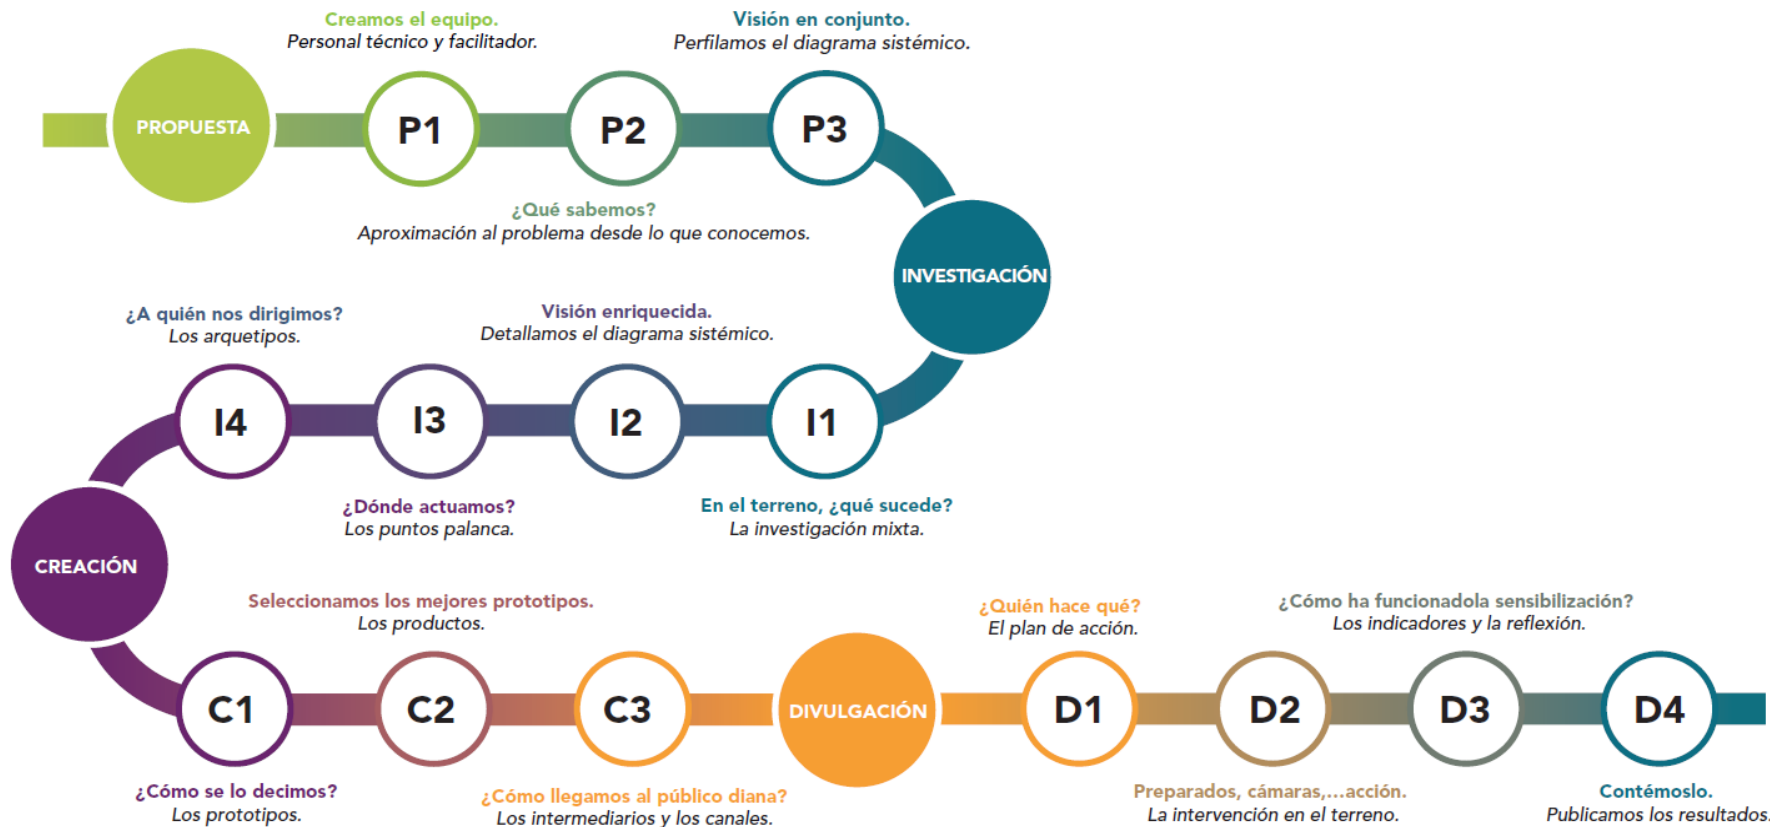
Creamos el equipo.
Personal técnico y facilitador.

Visión en conjunto.
Perfilamos el diagrama sistémico.

PROPUESTA

P1

P2

P3

¿Qué sabemos?
Aproximación al problema desde lo que conocemos.

INVESTIGACIÓN

¿A quién nos dirigimos?
Los arquetipos.

Visión enriquecida.
Detallamos el diagrama sistémico.

I4

I3

I2

I1

¿Dónde actuamos?
Los puntos palanca.

En el terreno, ¿qué sucede?
La investigación mixta.

CREACIÓN

Seleccionamos los mejores prototipos.
Los productos.

¿Quién hace qué?
El plan de acción.

¿Cómo ha funcionadola sensibilización?
Los indicadores y la reflexión.

C1

C2

C3

DIVULGACIÓN

D1

D2

D3

D4

¿Cómo se lo decimos?
Los prototipos.

¿Cómo llegamos al público diana?
Los intermediarios y los canales.

Preparados, cámaras,...acción.
La intervención en el terreno.

Contémoslo.
Publicamos los resultados.